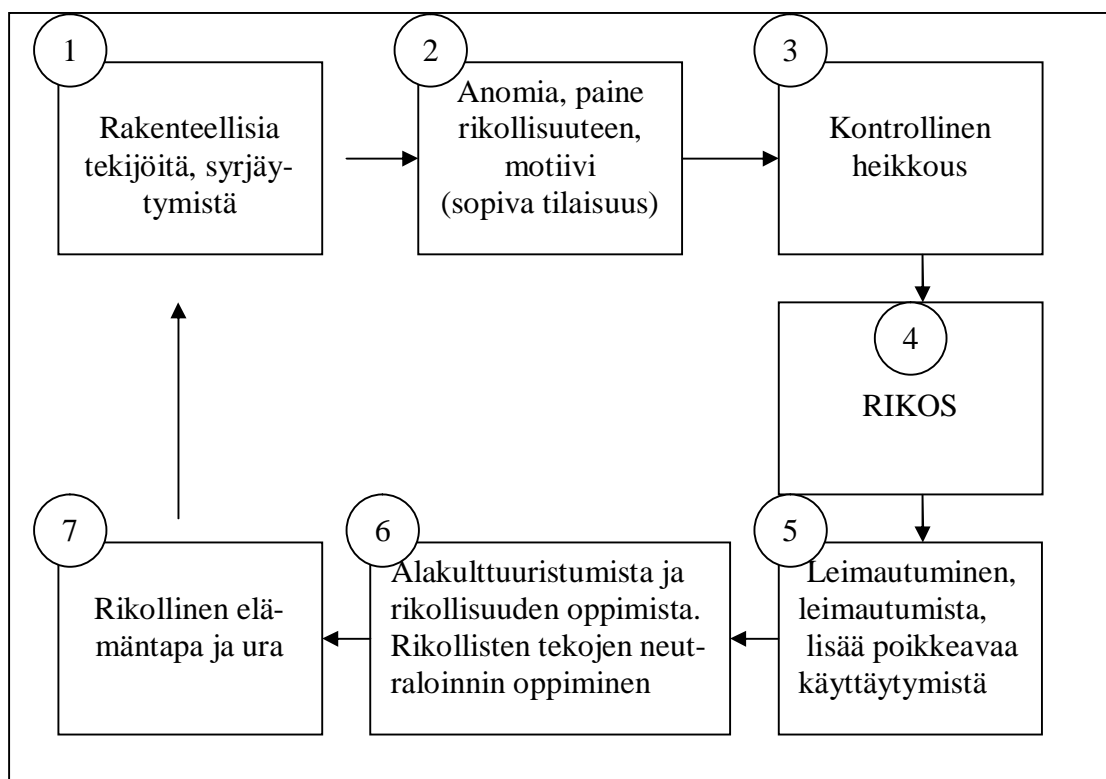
1
Rakenteellisia tekijöitä, syrjäytymistä

2
Anomia, paine rikollisuuteen, motiivi (sopiva tilaisuus)

3
Kontrollinen heikkous

4
RIKOS

5
Leimautuminen, leimautumista, lisää poikkeavaa käyttäytymistä

6
Alakulttuuristumista ja rikollisuuden oppimista. Rikollisten tekojen neutraloinnin oppiminen

7
Rikollinen elämäntapa ja ura